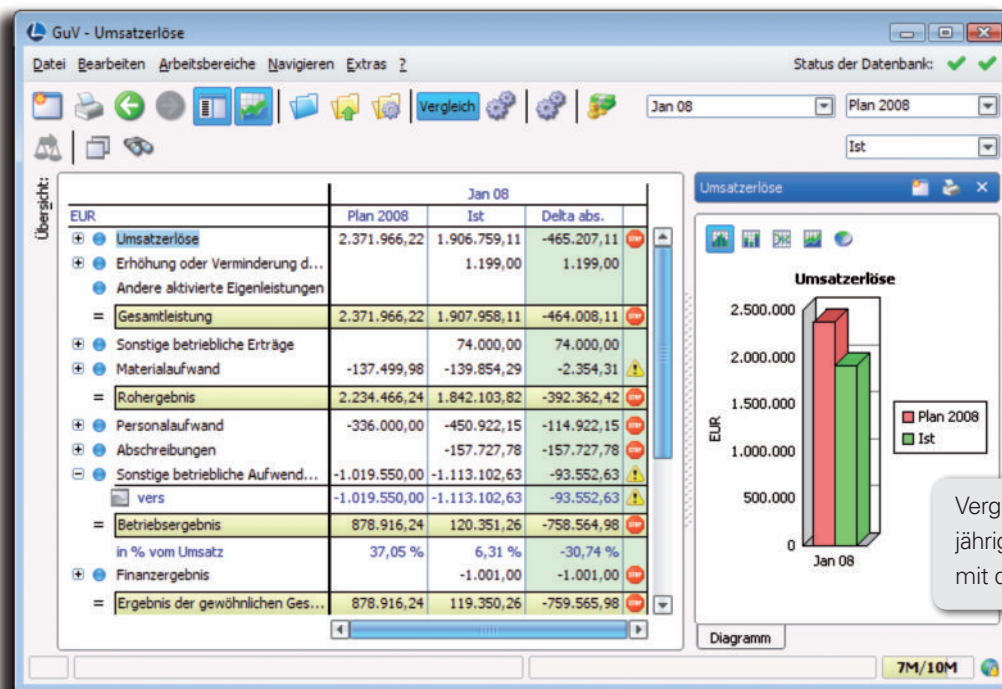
GuV - Umsatzerlöse

Datei Bearbeiten Arbeitsbereiche Navigieren Extras ?

Status der Datenbank:

Vergleich

Jan 08

Plan 2008

Ist

Übersicht:

| EUR | Plan 2008 | Ist | Delta abs. |
|---|---|---|---|
| | Jan 08 | | |
| ⊞ Umsatzerlöse | 2.371.966,22 | 1.906.759,11 | -465.207,11 |
| ⊞ Erhöhung oder Verminderung d... | | 1.199,00 | 1.199,00 |
| Andere aktivierte Eigenleistungen | | | |
| = Gesamtleistung | 2.371.966,22 | 1.907.958,11 | -464.008,11 |
| ⊞ Sonstige betriebliche Erträge | | 74.000,00 | 74.000,00 |
| ⊞ Materialaufwand | -137.499,98 | -139.854,29 | -2.354,31 |
| = Rohergebnis | 2.234.466,24 | 1.842.103,82 | -392.362,42 |
| ⊞ Personalaufwand | -336.000,00 | -450.922,15 | -114.922,15 |
| ⊞ Abschreibungen | | -157.727,78 | -157.727,78 |
| ⊟ Sonstige betriebliche Aufwend... | -1.019.550,00 | -1.113.102,63 | -93.552,63 |
| vers | -1.019.550,00 | -1.113.102,63 | -93.552,63 |
| = Betriebsergebnis | 878.916,24 | 120.351,26 | -758.564,98 |
| in % vom Umsatz | 37,05 % | 6,31 % | -30,74 % |
| ⊞ Finanzergebnis | | -1.001,00 | -1.001,00 |
| = Ergebnis der gewöhnlichen Ges... | 878.916,24 | 119.350,26 | -759.565,98 |

Umsatzerlöse

Umsatzerlöse

2.500.000
2.000.000
1.500.000
1.000.000
500.000
0

EUR

Jan 08

Plan 2008
Ist

Verg
jährig
mit d

Diagramm

7M/10M